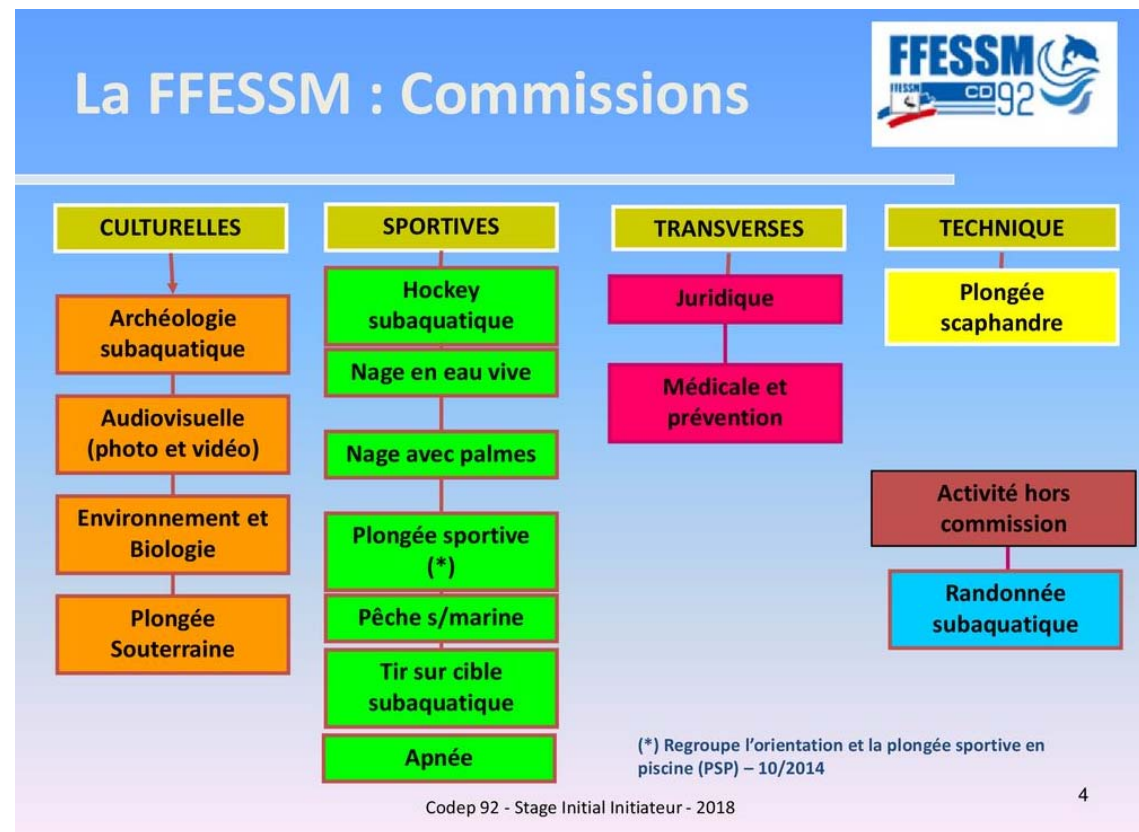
La FFESSM : Commissions

FFESSM
FFESSM CD92

CULTURELLES

Archéologie subaquatique

Audiovisuelle (photo et vidéo)

Environnement et Biologie

Plongée Souterraine

SPORTIVES

Hockey subaquatique

Nage en eau vive

Nage avec palmes

Plongée sportive (*)

Pêche s/marine

Tir sur cible subaquatique

Apnée

TRANSVERSES

Juridique

Médicale et prévention

TECHNIQUE

Plongée scaphandre

Activité hors commission

Randonnée subaquatique

(*) Regroupe l'orientation et la plongée sportive en piscine (PSP) – 10/2014

Codep 92 - Stage Initial Initiateur - 2018

4